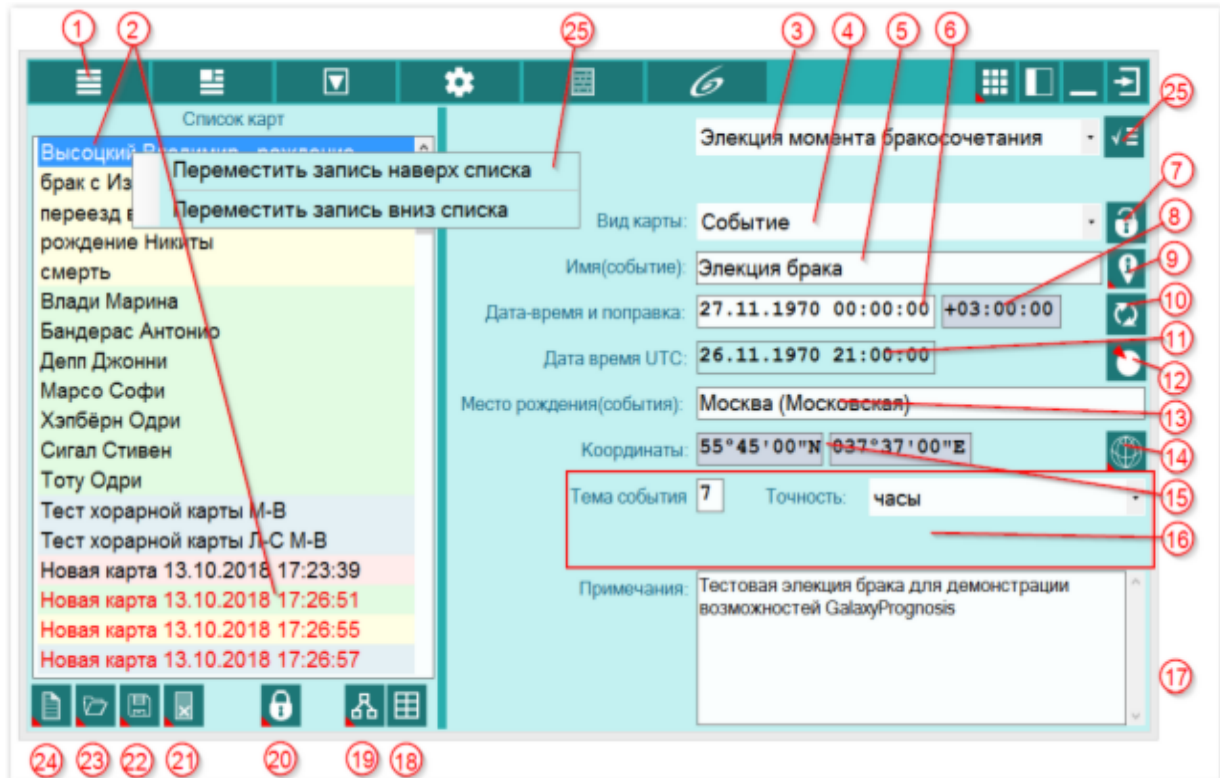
1 2 25 3 4 5 6

Список карт

Высоцкий Владимир - рождение
брак с Из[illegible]
переезд в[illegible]
рождение Никиты
смерть
Влади Марина
Бандерас Антонио
Депп Джонни
Марсо Софи
Хэпбёрн Одри
Сигал Стивен
Тоту Одри
Тест хорарной карты М-В
Тест хорарной карты Л-С М-В
Новая карта 13.10.2018 17:23:39
Новая карта 13.10.2018 17:26:51
Новая карта 13.10.2018 17:26:55
Новая карта 13.10.2018 17:26:57

Переместить запись наверх списка
Переместить запись вниз списка

Элекция момента бракосочетания
25

Вид карты: Событие
7
8
Имя(событие): Элекция брака
9
Дата-время и поправка: 27.11.1970 00:00:00 +03:00:00
10
Дата время UTC: 26.11.1970 21:00:00
11
12
Место рождения(события): Москва (Московская)
13
Координаты: 55°45'00"N 037°37'00"E
14
Тема события 7 Точность: часы
15
16
Примечания: Тестовая элекция брака для демонстрации возможностей GalaxyPrognosis
17

24 23 22 21 20 19 18